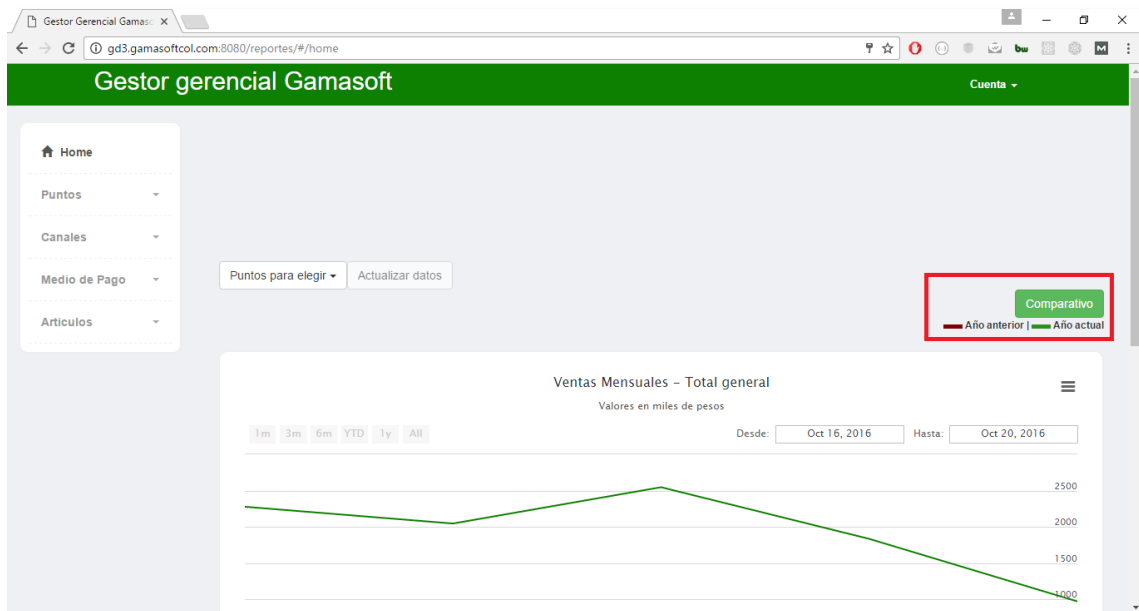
Gestor Gerencial Gamas ×

gd3.gamasoftcol.com:8080/reportes/#/home

Gestor gerencial Gamasoft

Cuenta

Home

Puntos

Canales

Medio de Pago

Articulos

Puntos para elegir

Actualizar datos

Comparativo

Año anterior | Año actual

Ventas Mensuales - Total general

Valores en miles de pesos

1m 3m 6m YTD 1y All

Desde: Oct 16, 2016

Hasta: Oct 20, 2016

2500

2000

1500

1000